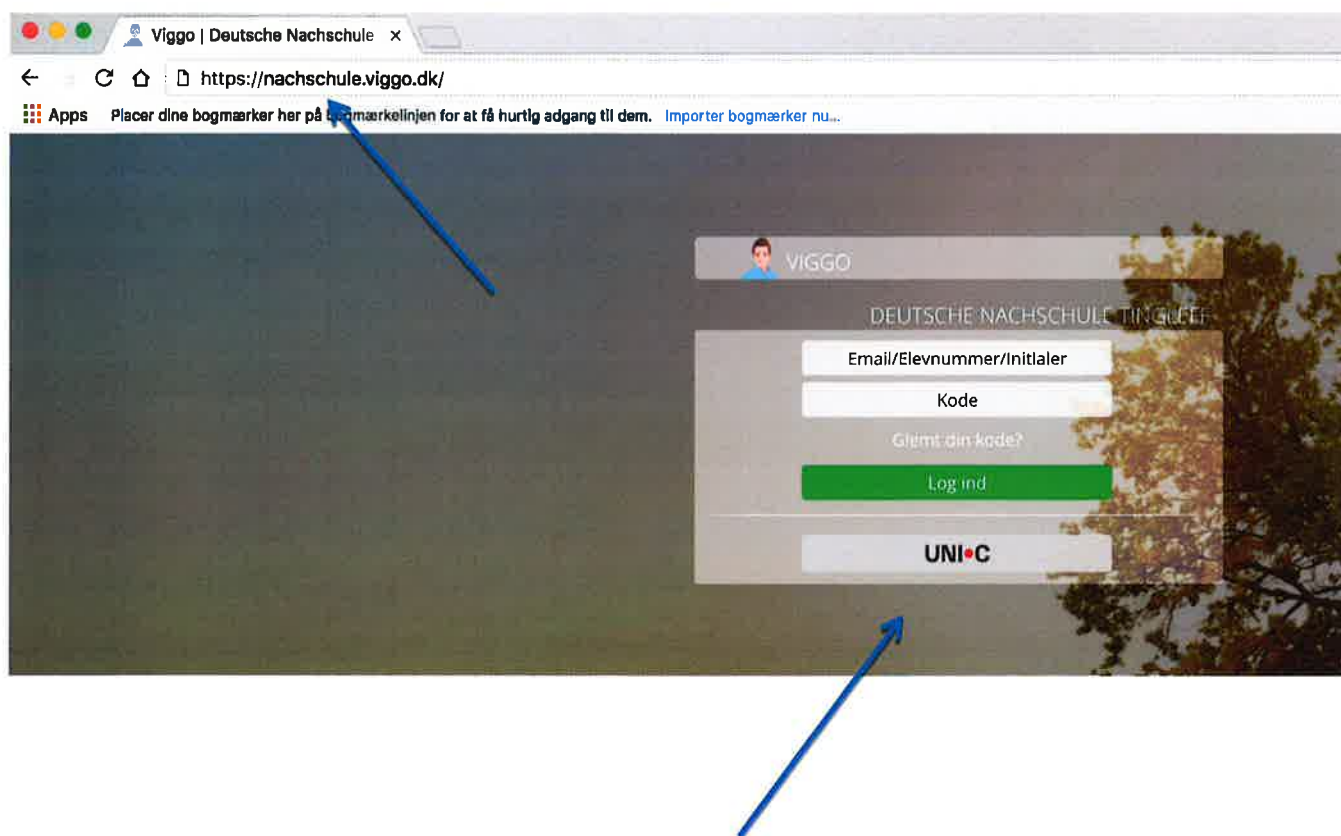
Viggo | Deutsche Nachschule ×

https://nachschule.viggo.dk/

Apps Placer dine bogmærker her på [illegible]mærkelinjen for at få hurtig adgang til dem. Importer bogmærker nu...

VIGGO

DEUTSCHE NACHSCHULE TINGLEFF

Email/Elevnummer/Initialer

Kode

Glemt din kode?

Log ind

UNI•C